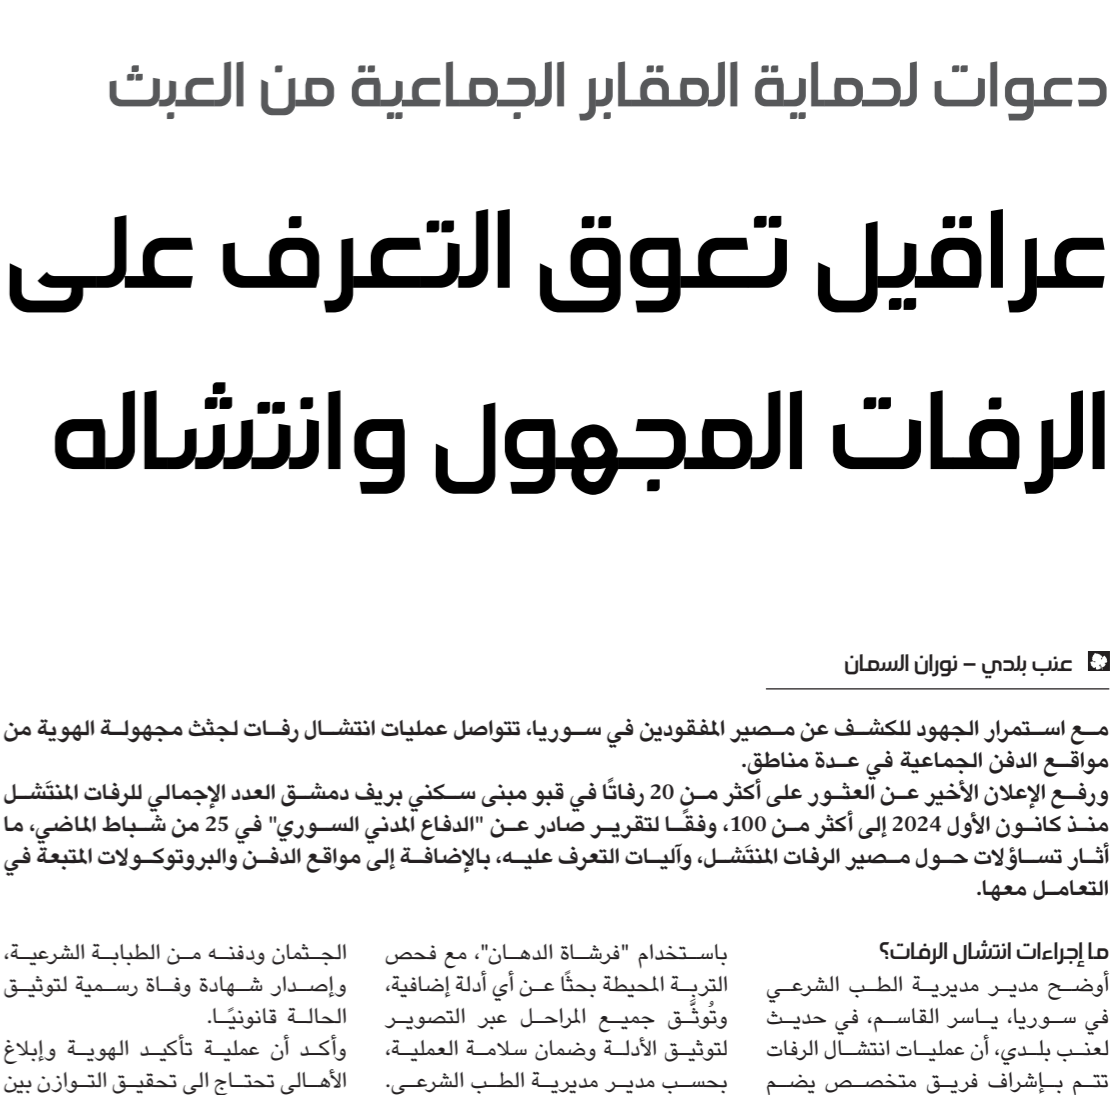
دعوات لحماية المقابر الجماعية من العبث

عراقيل تعوق التعرف على الرفات المجهول وانتشاله

عنب بلدي – نوران السمان

مع استمرار الجهود للكشف عن مصير المفقودين في سوريا، تتواصل عمليات انتشال رفات لجثث مجهولة الهوية من مواقع الدفن الجماعية في عدة مناطق.
ورفع الإعلان الأخير عن العثور على أكثر من 20 رفاتًا في قبو مبنى سكني بريف دمشق العدد الإجمالي للرفات المنتَشل منذ كانون الأول 2024 إلى أكثر من 100، وفقًا لتقرير صادر عن "الدفاع المدني السوري" في 25 من شباط الماضي، ما أثار تساؤلات حول مصير الرفات المنتَشل، وآليات التعرف عليه، بالإضافة إلى مواقع الدفن والبروتوكولات المتبعة في التعامل معها.

ما إجراءات انتشال الرفات؟
أوضح مدير مديرية الطب الشرعي في سوريا، ياسر القاسم، في حديث لعنب بلدي، أن عمليات انتشال الرفات تتم بإشراف فريق متخصص يضم

باستخدام "فرشاة الدهان"، مع فحص التربة المحيطة بحثًا عن أي أدلة إضافية، وتُوثَّق جميع المراحل عبر التصوير لتوثيق الأدلة وضمان سلامة العملية، بحسب مدير مديرية الطب الشرعي.

الجثمان ودفنه من الطبابة الشرعية، وإصدار شهادة وفاة رسمية لتوثيق الحالة قانونيًا.
وأكد أن عملية تأكيد الهوية وإبلاغ الأهالي تحتاج الى تحقيق التوازن بين